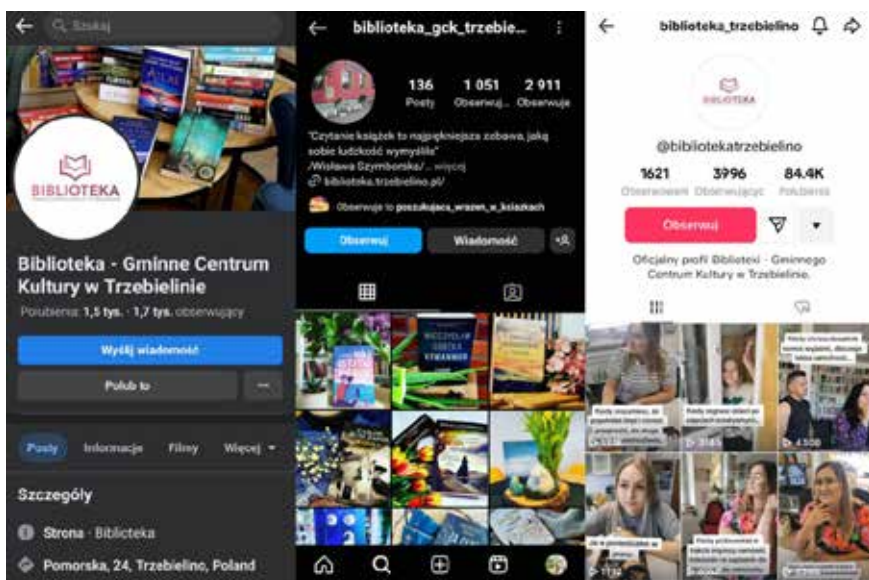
Szukaj

BIBLIOTEKA

Biblioteka - Gminne Centrum Kultury w Trzebielinie

Polubienia: 1,5 tys. · 1,7 tys. obserwujących

Wyślij wiadomość

Polub to

Posty Informacje Filmy Więcej

Szczegóły

Strona · Biblioteka

Pomorska, 24, Trzebielino, Poland

biblioteka_gck_trzebie...

136 Posty
1 051 Obserwuj...
2 911 Obserwuje

"Czytanie książek to najpiękniejsza zabawa, jaką sobie ludzkość wymyśliła" /Wisława Szymborska/... więcej

biblioteka.trzebielino.pl/

Obserwuje to poszukujaca_wrazen_w_ksiazkach

Obserwuj

Wiadomość

biblioteka_trzebielino

BIBLIOTEKA

@bibliotekatrzebielino

1621 Obserwowani
3996 Obserwujący
84.4K Polubienia

Obserwuj

Oficjalny profil Biblioteki - Gminnego Centrum Kultury w Trzebielinie.

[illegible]